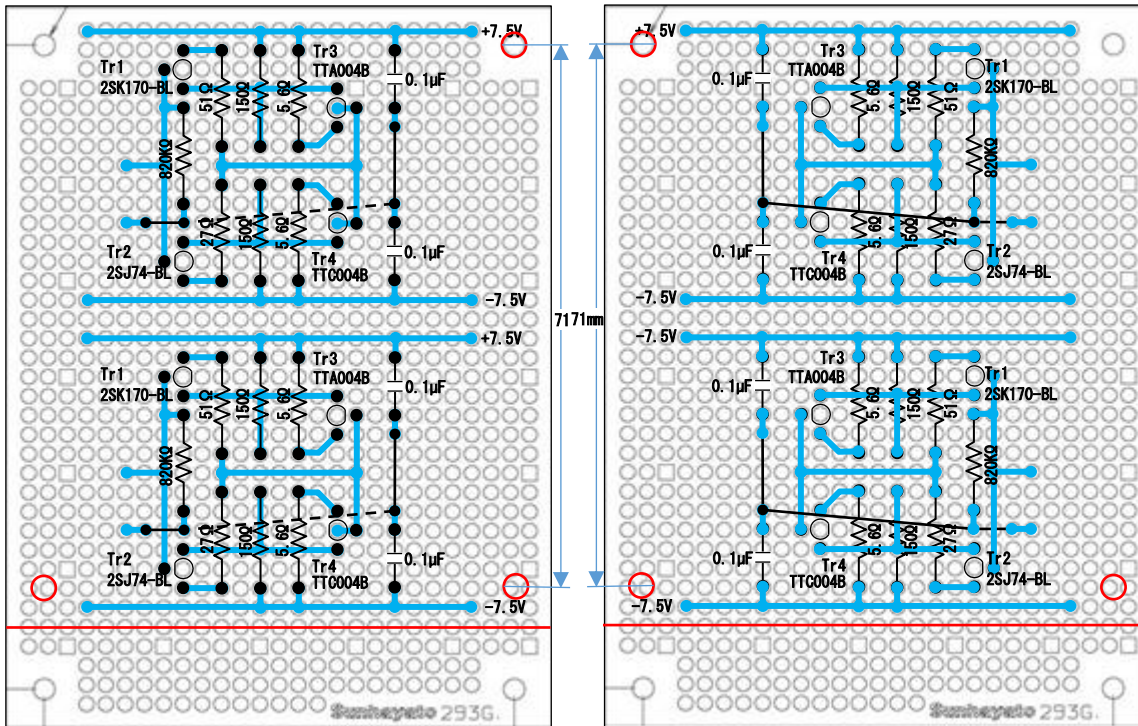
+7.5V
Tr1
2SK170-BL
Tr3
TTA004B
0.1μF
51Ω
150Ω
5.6Ω
820KΩ
27Ω
150Ω
5.6Ω
Tr2
2SJ74-BL
Tr4
TTC004B
0.1μF
-7.5V
+7.5V
Tr1
2SK170-BL
Tr3
TTA004B
0.1μF
51Ω
150Ω
5.6Ω
820KΩ
27Ω
150Ω
5.6Ω
Tr2
2SJ74-BL
Tr4
TTC004B
0.1μF
-7.5V
Sunhayato 293G

7171mm

+7.5V
0.1μF
Tr3
TTA004B
Tr1
2SK170-BL
5.6Ω
150Ω
51Ω
820KΩ
0.1μF
5.6Ω
150Ω
27Ω
Tr4
TTC004B
Tr2
2SJ74-BL
-7.5V
-7.5V
0.1μF
Tr3
TTA004B
Tr1
2SK170-BL
5.6Ω
150Ω
51Ω
820KΩ
0.1μF
5.6Ω
150Ω
27Ω
Tr4
TTC004B
Tr2
2SJ74-BL
-7.5V
Sunhayato 293G